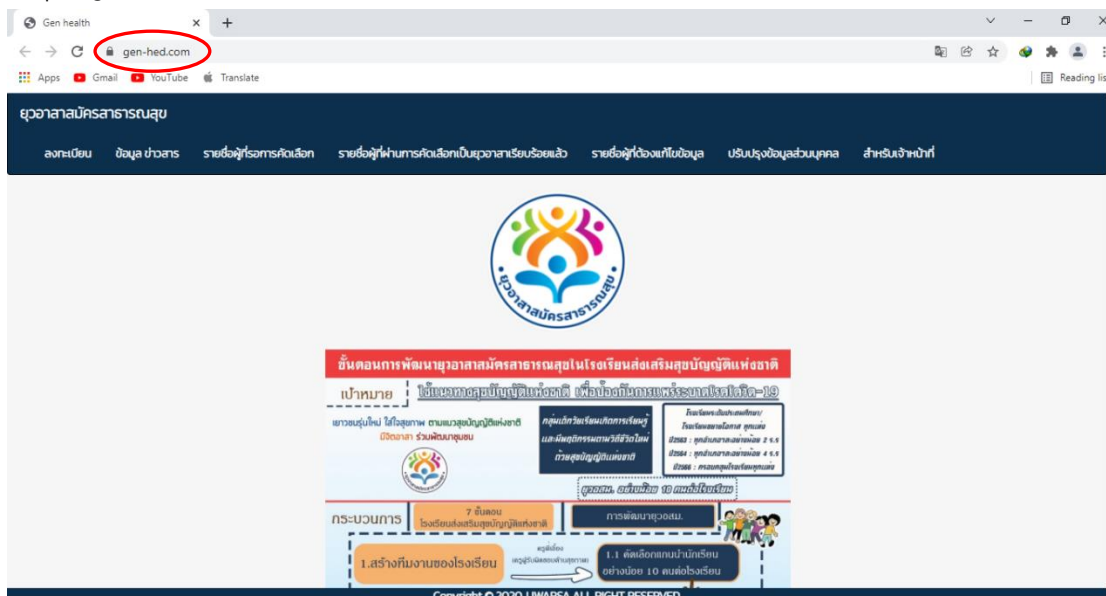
Gen health × +

gen-hed.com

Apps Gmail YouTube Translate

Reading list

ยุวอาสาสมัครสาธารณสุข

ลงทะเบียน ข้อมูล ข่าวสาร รายชื่อผู้ที่รอการคัดเลือก รายชื่อผู้ที่ผ่านการคัดเลือกเป็นยุวอาสาเรียบร้อยแล้ว รายชื่อผู้ที่ต้องแก้ไขข้อมูล ปรับปรุงข้อมูลส่วนบุคคล สำหรับเจ้าหน้าที่

ยุวอาสาสมัครสาธารณสุข

ขั้นตอนการพัฒนายุวอาสาสมัครสาธารณสุขในโรงเรียนส่งเสริมสุขบัญญัติแห่งชาติ

เป้าหมาย ใช้แนวทางสุขบัญญัติแห่งชาติ เพื่อป้องกันการแพร่ระบาดโรคโควิด-19

เยาวชนรุ่นใหม่ ใส่ใจสุขภาพ ตามแนวสุขบัญญัติแห่งชาติ มีจิตอาสา ร่วมพัฒนาชุมชน

กลุ่มเด็กวัยเรียนเกิดการเรียนรู้และมีพฤติกรรมตามวิถีชีวิตใหม่ด้วยสุขบัญญัติแห่งชาติ

โรงเรียนระดับประถมศึกษา/โรงเรียนขยายโอกาส ทุกแห่ง
ปี2563 : ทุกอำเภอ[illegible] 2 ร.ร.
ปี2564 : ทุกอำเภอ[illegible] 4 ร.ร.
ปี2565 : ครอบคลุมโรงเรียนทุกแห่ง

ยุวอสม. อย่างน้อย 10 คนต่อโรงเรียน

กระบวนการ 7 ขั้นตอน โรงเรียนส่งเสริมสุขบัญญัติแห่งชาติ การพัฒนายุวอสม.

1.สร้างทีมงานของโรงเรียน

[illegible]

1.1 คัดเลือกแกนนำนักเรียน อย่างน้อย 10 คนต่อโรงเรียน

Copyright © 2020 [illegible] ALL RIGHT RESERVED